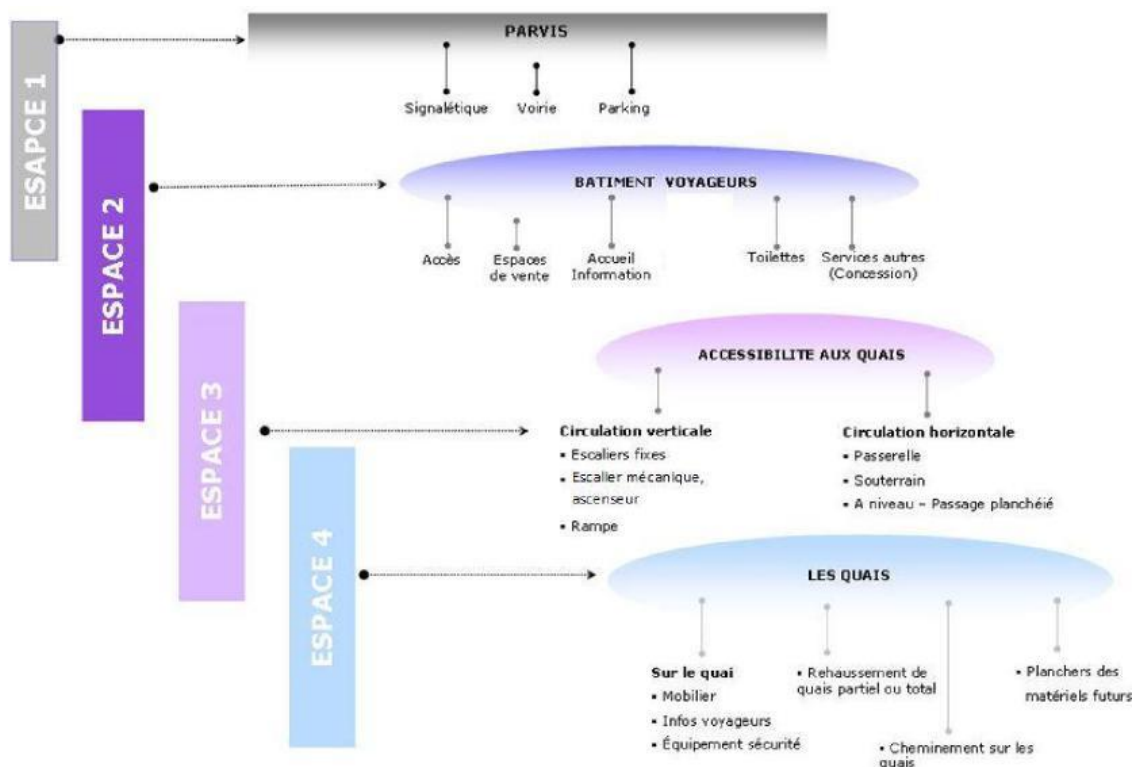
ESAPCE 1

PARVIS

Signalétique

Voirie

Parking

ESPACE 2

BATIMENT VOYAGEURS

Accès

Espaces de vente

Accueil Information

Toilettes

Services autres (Concession)

ESPACE 3

ACCESSIBILITE AUX QUAIS

Circulation verticale
• Escaliers fixes
• Escalier mécanique, ascenseur
• Rampe

Circulation horizontale
• Passerelle
• Souterrain
• A niveau – Passage planchéié

ESPACE 4

LES QUAIS

Sur le quai
• Mobilier
• Infos voyageurs
• Équipement sécurité

• Rehaussement de quais partiel ou total

• Cheminement sur les quais

• Planchers des matériels futurs